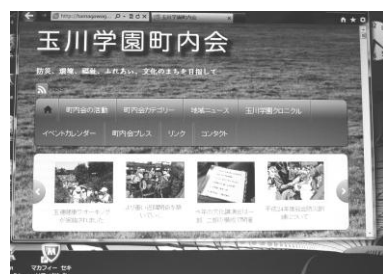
http://tamagawag... 玉川学園町内会

玉川学園町内会

防災、環境、福祉、ふれあい、文化のまちを目指して

町内会の活動　町内会カテゴリー　地域ニュース　玉川学園クロニクル

イベントカレンダー　町内会プレス　リンク　コンタクト

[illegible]

マカフィー セキ